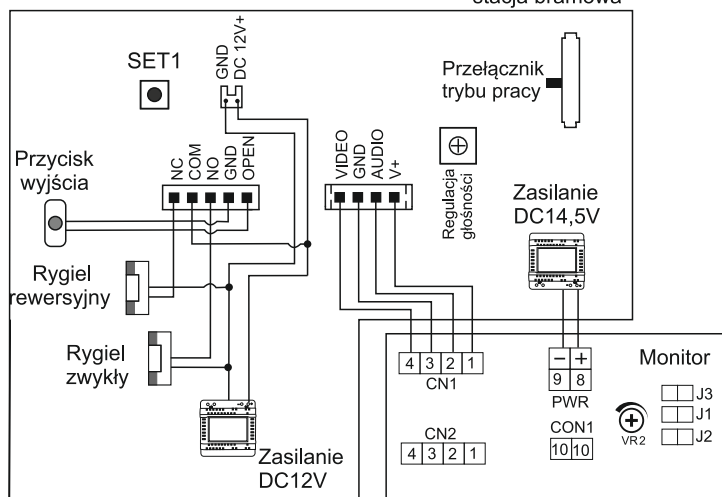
stacja bramowa

SET1

GND
DC 12V+

Przełącznik trybu pracy

Przycisk wyjścia

NC
COM
NO
GND
OPEN

VIDEO
GND
AUDIO
V+

Regulacja głośności

Zasilanie DC14,5V

Rygiel rewersyjny

Rygiel zwykły

Zasilanie DC12V

| 4 | 3 | 2 | 1 |
|---|---|---|---|

CN1

| − | + |
|---|---|
| 9 | 8 |

PWR

CON1

| 10 | 10 |
|---|---|

Monitor

VR2

J3
J1
J2

CN2

| 4 | 3 | 2 | 1 |
|---|---|---|---|